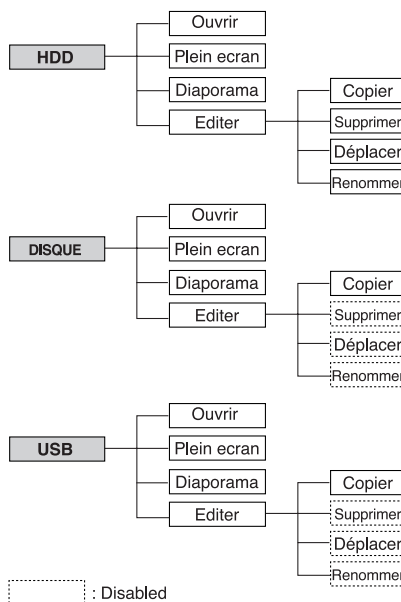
HDD
Ouvrir
Plein ecran
Diaporama
Editer
Copier
Supprimer
Déplacer
Renommer

DISQUE
Ouvrir
Plein ecran
Diaporama
Editer
Copier
Supprimer
Déplacer
Renommer

USB
Ouvrir
Plein ecran
Diaporama
Editer
Copier
Supprimer
Déplacer
Renommer

: Disabled